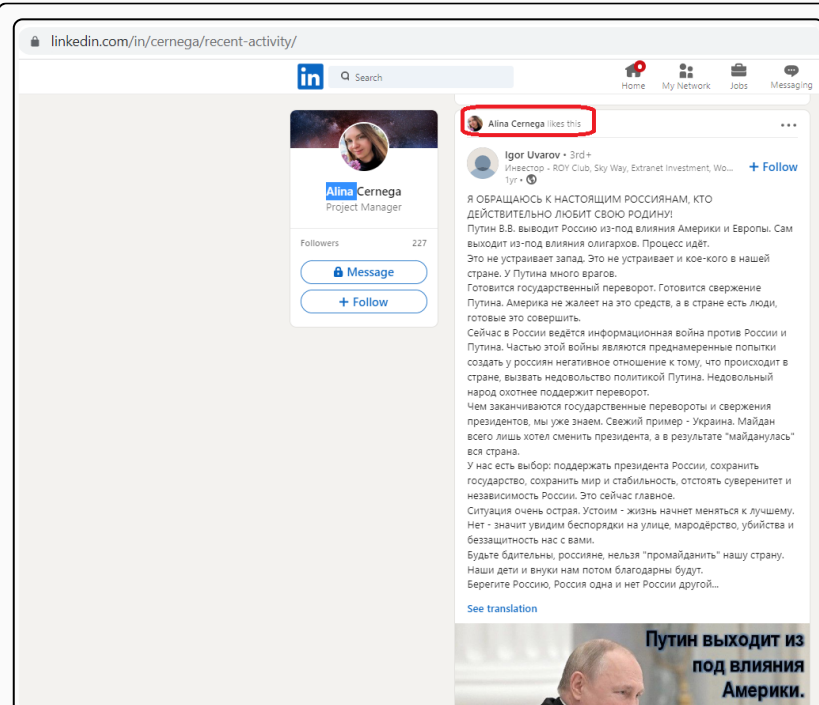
linkedin.com/in/cernega/recent-activity/

in Search

Home My Network Jobs Messaging

Alina Cernega
Project Manager

Followers 227

Message

+ Follow

Alina Cernega likes this

...

Igor Uvarov • 3rd+
Инвестор - ROY Club, Sky Way, Extranet Investment, Wo...
1yr •

+ Follow

Я ОБРАЩАЮСЬ К НАСТОЯЩИМ РОССИЯНАМ, КТО ДЕЙСТВИТЕЛЬНО ЛЮБИТ СВОЮ РОДИНУ!
Путин В.В. выводит Россию из-под влияния Америки и Европы. Сам выходит из-под влияния олигархов. Процесс идёт.
Это не устраивает запад. Это не устраивает и кое-кого в нашей стране. У Путина много врагов.
Готовится государственный переворот. Готовится свержение Путина. Америка не жалеет на это средств, а в стране есть люди, готовые это совершить.
Сейчас в России ведётся информационная война против России и Путина. Частью этой войны являются преднамеренные попытки создать у россиян негативное отношение к тому, что происходит в стране, вызвать недовольство политикой Путина. Недовольный народ охотнее поддержит переворот.
Чем заканчиваются государственные перевороты и свержения президентов, мы уже знаем. Свежий пример - Украина. Майдан всего лишь хотел сменить президента, а в результате "майданулась" вся страна.
У нас есть выбор: поддержать президента России, сохранить государство, сохранить мир и стабильность, отстоять суверенитет и независимость России. Это сейчас главное.
Ситуация очень острая. Устоим - жизнь начнет меняться к лучшему. Нет - значит увидим беспорядки на улице, мародёрство, убийства и беззащитность нас с вами.
Будьте бдительны, россияне, нельзя "промайданить" нашу страну. Наши дети и внуки нам потом благодарны будут.
Берегите Россию, Россия одна и нет России другой...

See translation

Путин выходит из под влияния Америки.